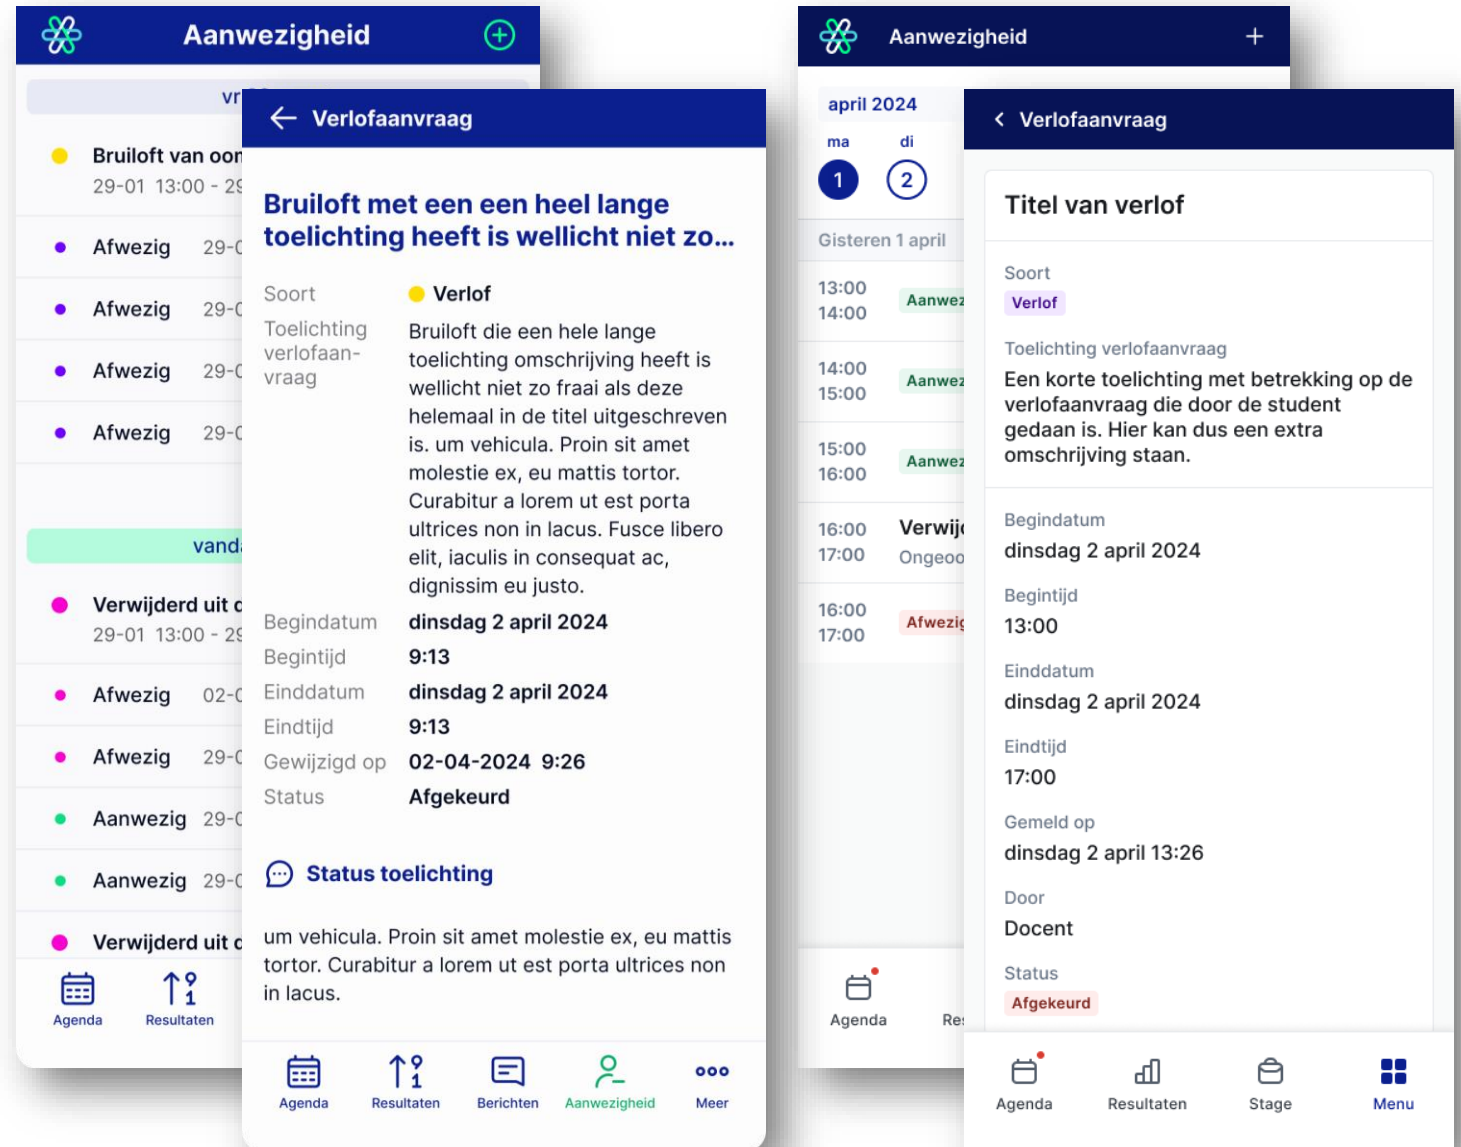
Aanwezigheid

vr

Bruiloft van oo
29-01 13:00 - 2

Afwezig 29-

Afwezig 29-

Afwezig 29-

Afwezig 29-

vand

Verwijderd uit
29-01 13:00 - 2

Afwezig 02-

Afwezig 29-

Aanwezig 29-

Aanwezig 29-

Verwijderd uit

Agenda Resultaten

Verlofaanvraag

Bruiloft met een een heel lange toelichting heeft is wellicht niet zo...

| | |
|---|---|
| Soort | Verlof |
| Toelichting verlofaanvraag | Bruiloft die een hele lange toelichting omschrijving heeft is wellicht niet zo fraai als deze helemaal in de titel uitgeschreven is. um vehicula. Proin sit amet molestie ex, eu mattis tortor. Curabitur a lorem ut est porta ultrices non in lacus. Fusce libero elit, iaculis in consequat ac, dignissim eu justo. |
| Begindatum | dinsdag 2 april 2024 |
| Begintijd | 9:13 |
| Einddatum | dinsdag 2 april 2024 |
| Eindtijd | 9:13 |
| Gewijzigd op | 02-04-2024 9:26 |
| Status | Afgekeurd |

Status toelichting

um vehicula. Proin sit amet molestie ex, eu mattis tortor. Curabitur a lorem ut est porta ultrices non in lacus.

Agenda Resultaten Berichten Aanwezigheid Meer

Aanwezigheid

april 2024
ma di
1 2

Gisteren 1 april

13:00 14:00 Aanwe
14:00 15:00 Aanwe
15:00 16:00 Aanwe
16:00 17:00 Verwij Ongeo
16:00 17:00 Afwezi

Agenda Re

Verlofaanvraag

Titel van verlof

Soort
Verlof

Toelichting verlofaanvraag
Een korte toelichting met betrekking op de verlofaanvraag die door de student gedaan is. Hier kan dus een extra omschrijving staan.

Begindatum
dinsdag 2 april 2024

Begintijd
13:00

Einddatum
dinsdag 2 april 2024

Eindtijd
17:00

Gemeld op
dinsdag 2 april 13:26

Door
Docent

Status
Afgekeurd

Agenda Resultaten Stage Menu